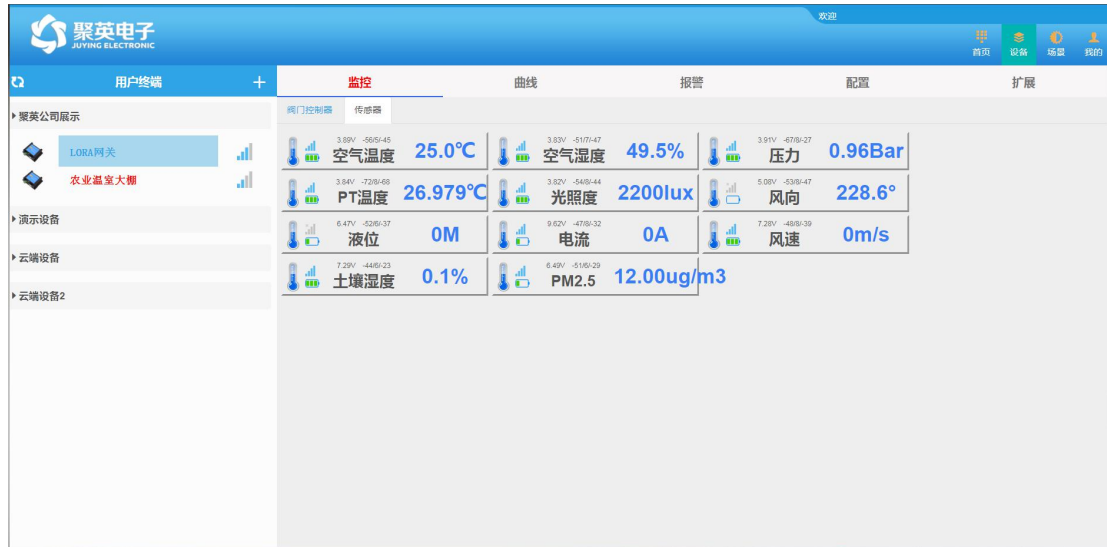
聚英电子
JUYING ELECTRONIC

欢迎

首页 设备 场景 我的

用户终端 +

监控 曲线 报警 配置 扩展

阀门控制器 传感器

▸聚英公司展示

LORA网关

农业温室大棚

▸演示设备

▸云端设备

▸云端设备2

3.89V -56/5/-45 空气温度 25.0℃

3.83V -51/7/-47 空气湿度 49.5%

3.91V -67/8/-27 压力 0.96Bar

3.84V -72/8/-68 PT温度 26.979℃

3.82V -54/8/-44 光照度 2200lux

5.08V -53/8/-47 风向 228.6°

6.47V -52/6/-37 液位 0M

9.62V -47/8/-32 电流 0A

7.28V -48/8/-39 风速 0m/s

7.29V -44/6/-23 土壤湿度 0.1%

6.49V -51/6/-29 PM2.5 12.00ug/m3